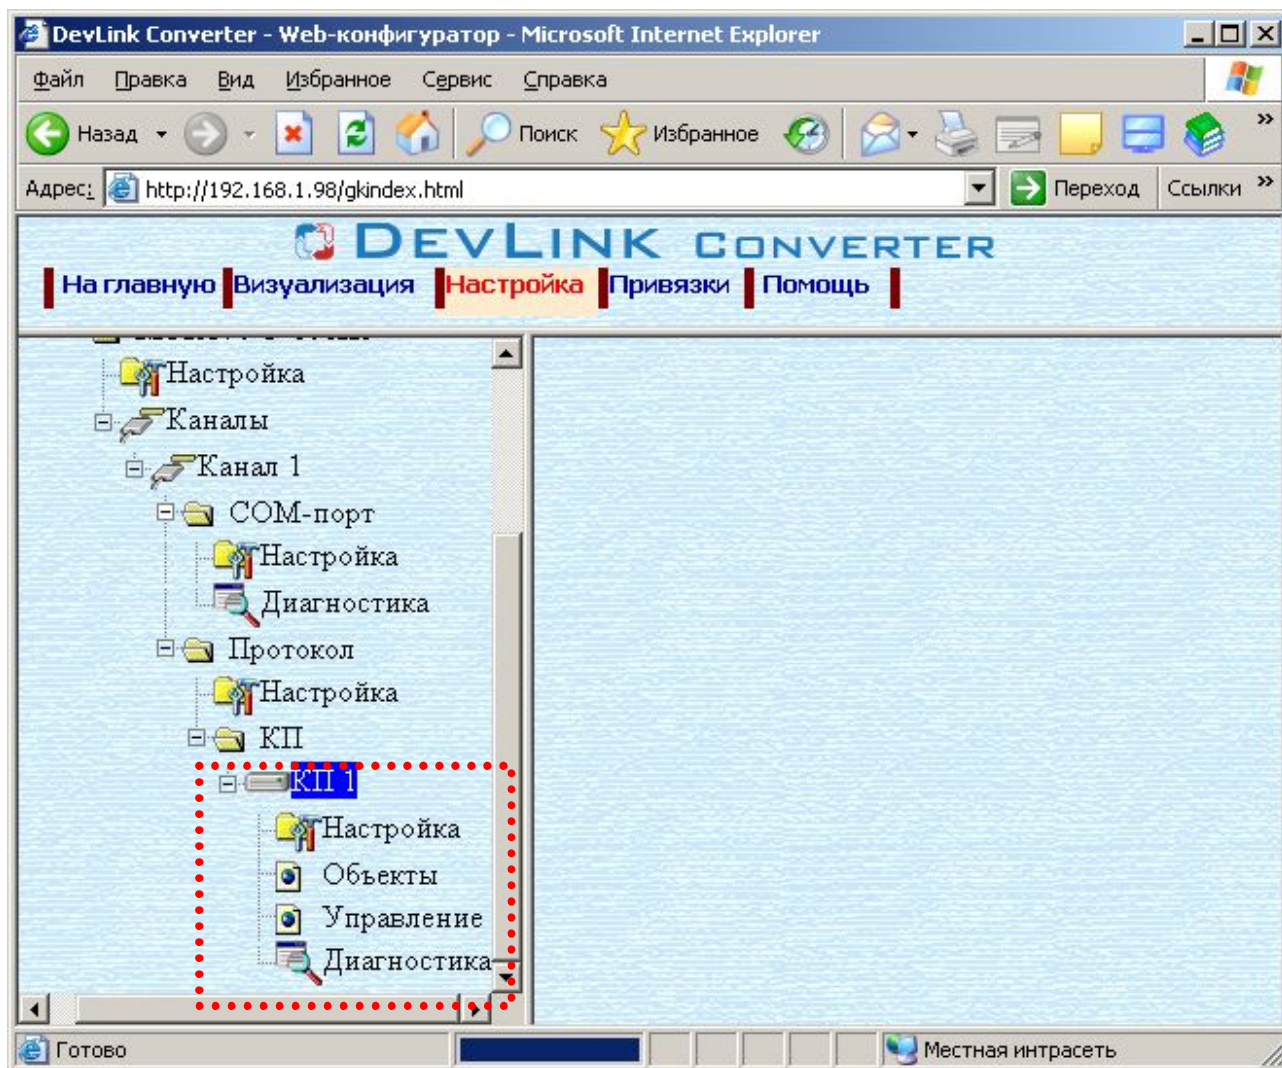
DevLink Converter - Web-конфигуратор - Microsoft Internet Explorer

Файл Правка Вид Избранное Сервис Справка

Назад Поиск Избранное

Адрес: http://192.168.1.98/gkindex.html Переход Ссылки

DEVLINK CONVERTER

На главную Визуализация Настройка Привязки Помощь

Настройка
Каналы
Канал 1
COM-порт
Настройка
Диагностика
Протокол
Настройка
КП
КП 1
Настройка
Объекты
Управление
Диагностика

Готово Местная интрасеть